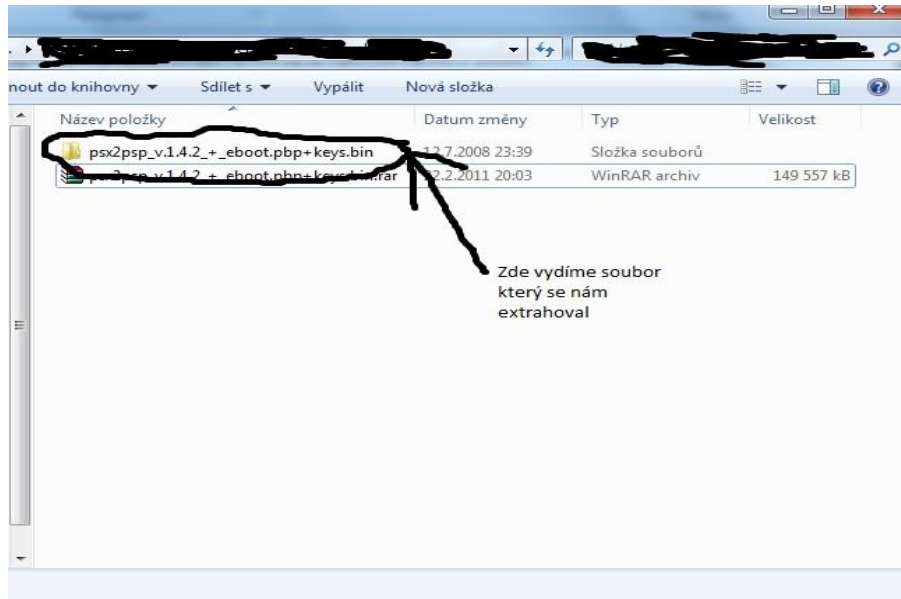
nout do knihovny ▾ Sdílet s ▾ Vypálit Nová složka

| Název položky | Datum změny | Typ | Velikost |
|---|---|---|---|
| psx2psp_v.1.4.2_+_eboot.pbp+keys.bin | 12.7.2008 23:39 | Složka souborů | |
| psx2psp_v.1.4.2_+_eboot.pbp+keys.bin.rar | 12.2.2011 20:03 | WinRAR archiv | 149 557 kB |

Zde vydíme soubor který se nám extrahoval